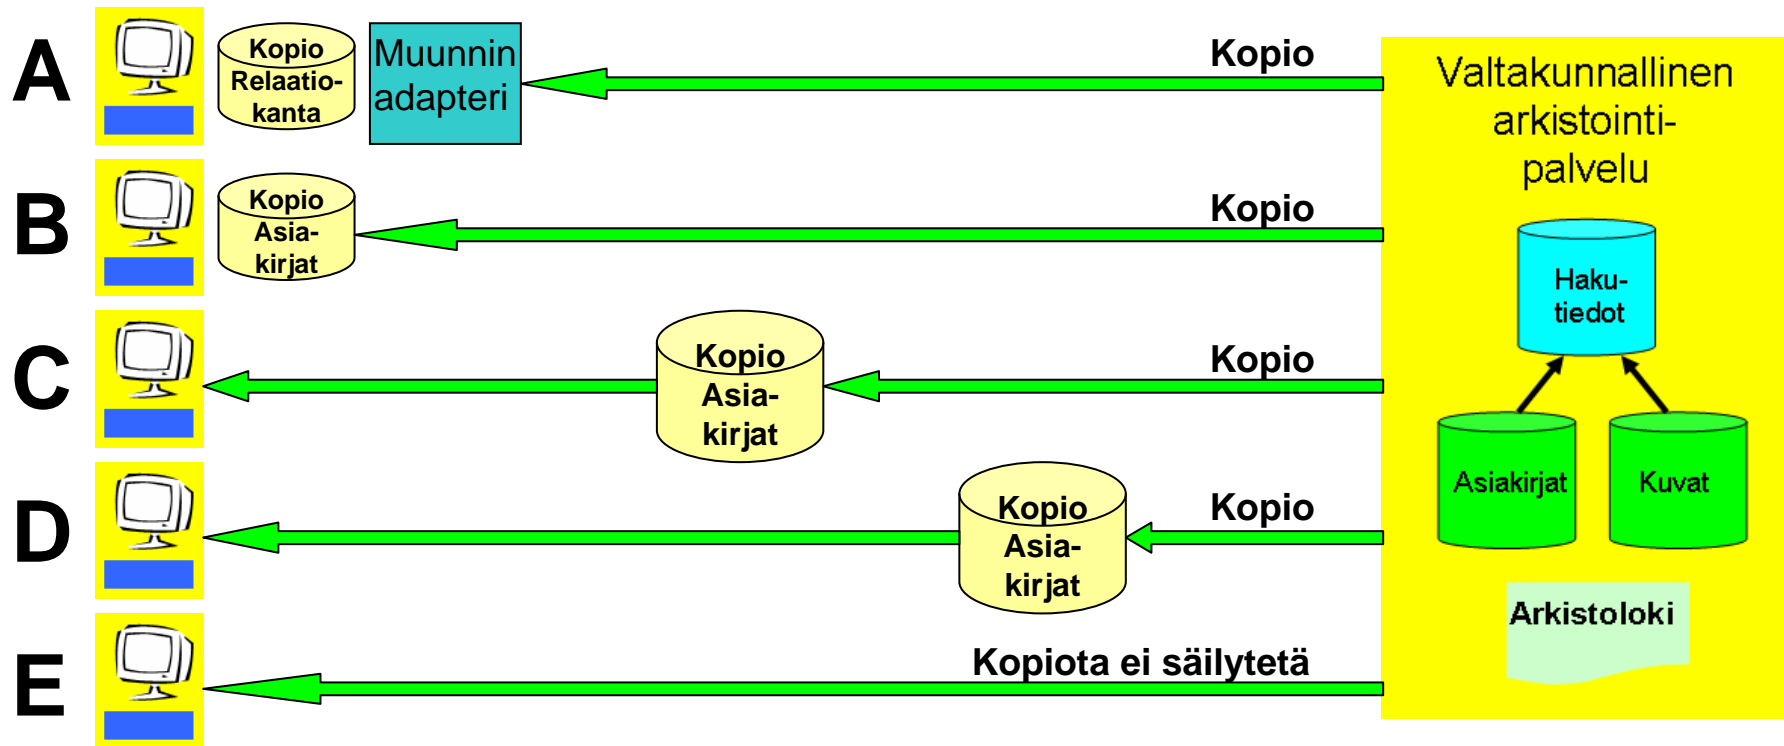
A

Kopio Relaatiokanta

Muunnin adapteri

Kopio

Valtakunnallinen arkistointipalvelu

B

Kopio Asiakirjat

Kopio

Hakutiedot

C

Kopio Asiakirjat

Kopio

Asiakirjat

Kuvat

D

Kopio Asiakirjat

Kopio

Arkistoloki

E

Kopiota ei säilytetä